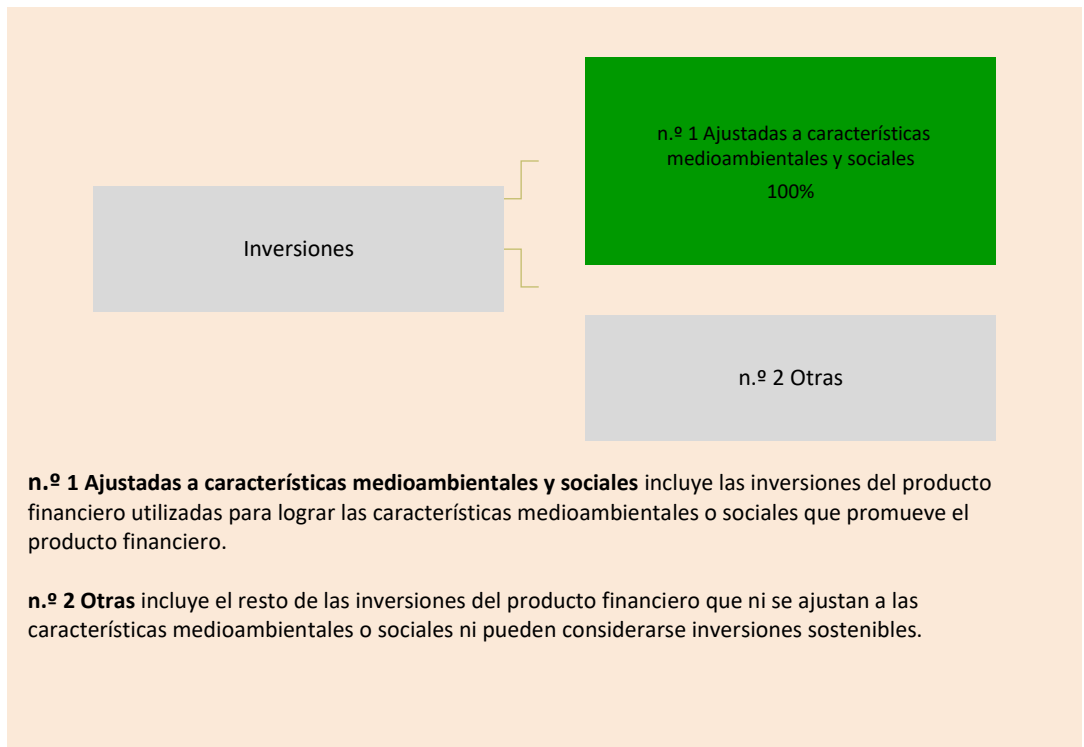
Inversiones

n.º 1 Ajustadas a características medioambientales y sociales
100%

n.º 2 Otras

**n.º 1 Ajustadas a características medioambientales y sociales** incluye las inversiones del producto financiero utilizadas para lograr las características medioambientales o sociales que promueve el producto financiero.

**n.º 2 Otras** incluye el resto de las inversiones del producto financiero que ni se ajustan a las características medioambientales o sociales ni pueden considerarse inversiones sostenibles.